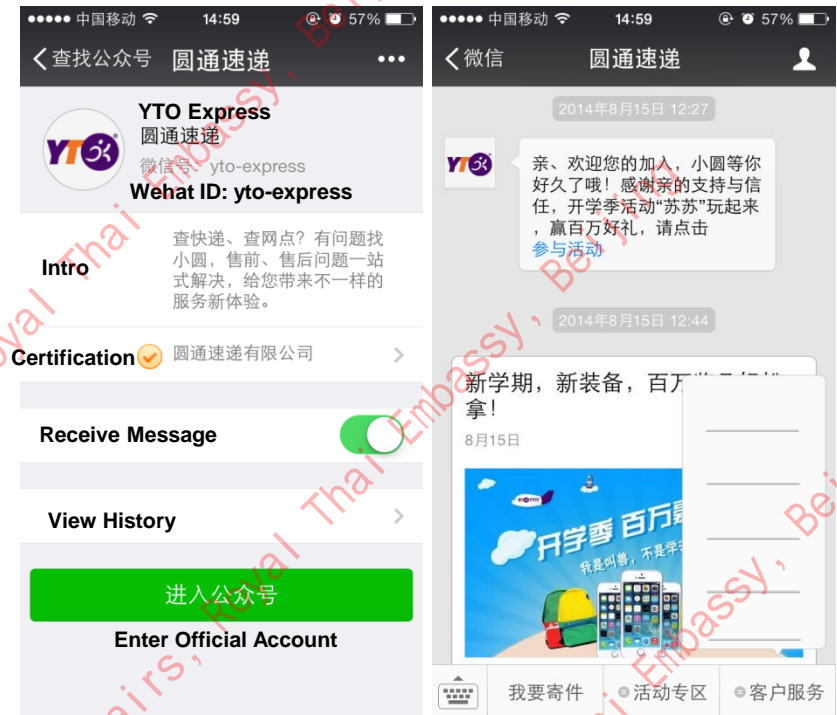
●●●●● 中国移动 14:59 57%
< 查找公众号 圆通速递 •••

YTO Express
圆通速递
微信号: yto-express
Wehat ID: yto-express

Intro
查快递、查网点？有问题找小圆，售前、售后问题一站式解决，给您带来不一样的服务新体验。

Certification
圆通速递有限公司

Receive Message

View History

进入公众号
Enter Official Account

●●●●● 中国移动 14:59 57%
< 微信 圆通速递

2014年8月15日 12:27

亲、欢迎您的加入，小圆等你好久了哦！感谢亲的支持与信任，开学季活动"苏苏"玩起来，赢百万好礼，请点击
参与活动

2014年8月15日 12:44

新学期，新装备，百万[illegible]拿！
8月15日

开学季 百万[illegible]
我是叫兽，不是学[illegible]

我要寄件 活动专区 客户服务

Royal Thai Embassy, Beijing
Royal Thai Embassy, Beijing
Royal Thai Embassy, Beijing
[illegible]airs, Royal Thai Embassy, Be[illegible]